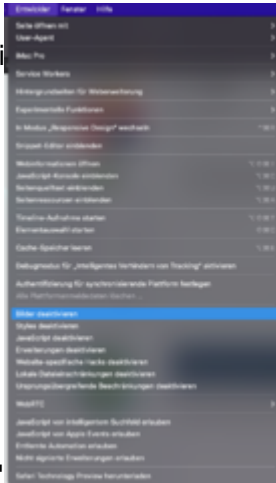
Entwickler Fenster Hilfe

Seite öffnen mit
User-Agent
iMac Pro
Service Workers
Hintergrundseiten für Webanwendung
Experimentelle Funktionen
In Modus „Responsive Design" wechseln
Snippet-Editor einblenden
Webinformationen öffnen
JavaScript-Konsole einblenden
Seitenquelltext einblenden
Seitenressourcen einblenden
Timeline-Aufnahme starten
Elementauswahl starten
Cache-Speicher leeren
Debugmodus für „Intelligentes Verhindern von Tracking" aktivieren
Authentifizierung für synchronisierende Plattform festlegen
Alle Plattformberechtigungen löschen ...
Bilder deaktivieren
Stiles deaktivieren
JavaScript deaktivieren
Erweiterungen deaktivieren
Website-spezifische Hacks deaktivieren
Lokale Dateibeschränkungen deaktivieren
Ursprungsübergreifende Beschränkungen deaktivieren
WebRTC
JavaScript von intelligentem Suchfeld erlauben
JavaScript von Apple Events erlauben
Entfernte Automation erlauben
Nicht signierte Erweiterungen erlauben
Safari Technology Preview herunterladen